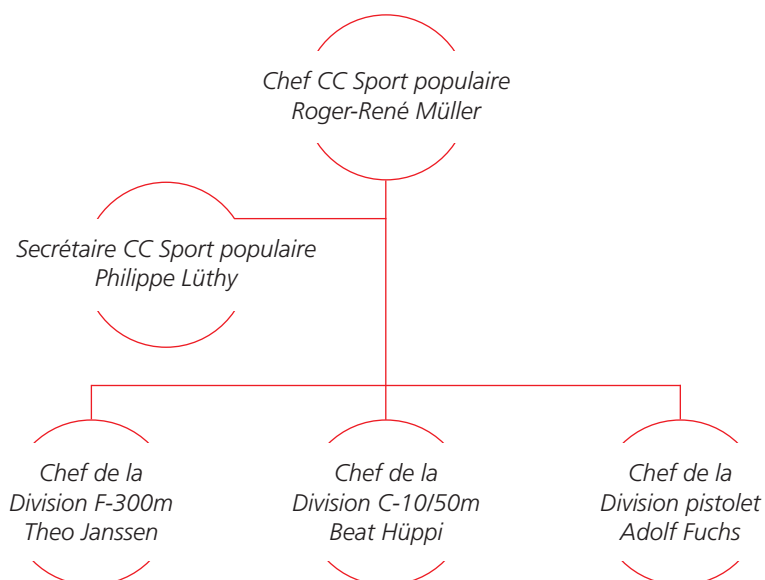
Chef CC Sport populaire
Roger-René Müller

Secrétaire CC Sport populaire
Philippe Lüthy

Chef de la
Division F-300m
Theo Janssen

Chef de la
Division C-10/50m
Beat Hüppi

Chef de la
Division pistolet
Adolf Fuchs